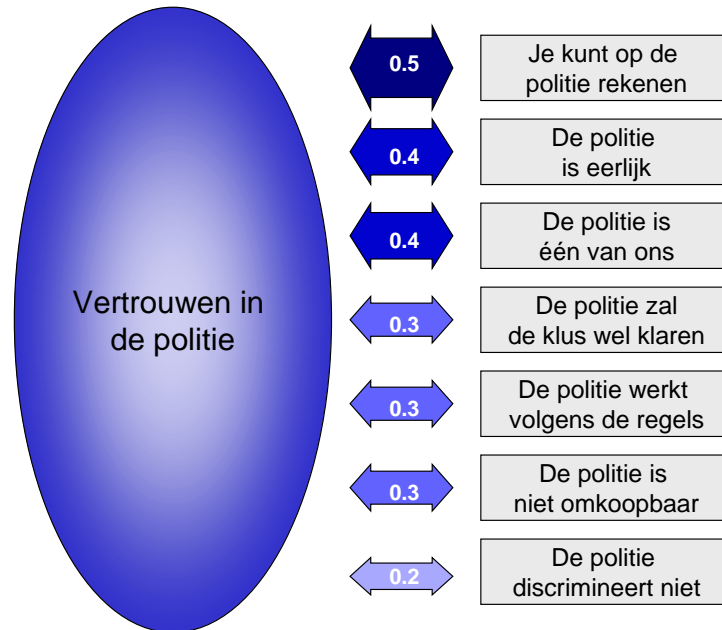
Vertrouwen in de politie

0.5
Je kunt op de politie rekenen

0.4
De politie is eerlijk

0.4
De politie is één van ons

0.3
De politie zal de klus wel klaren

0.3
De politie werkt volgens de regels

0.3
De politie is niet omkoopbaar

0.2
De politie discrimineert niet